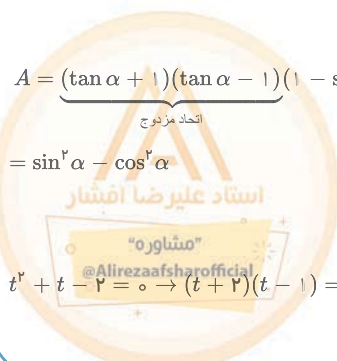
$A = \underbrace{(\tan\alpha + ۱)(\tan\alpha - ۱)}_{\text{اتحاد مزدوج}}(۱ - $ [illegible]

$= \sin^۲\alpha - \cos^۲\alpha$

استاد علیرضا افشار

"مشاوره"

@Alirezaafsharofficial

$t^۲ + t - ۲ = ۰ \rightarrow (t + ۲)(t - ۱) =$ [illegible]